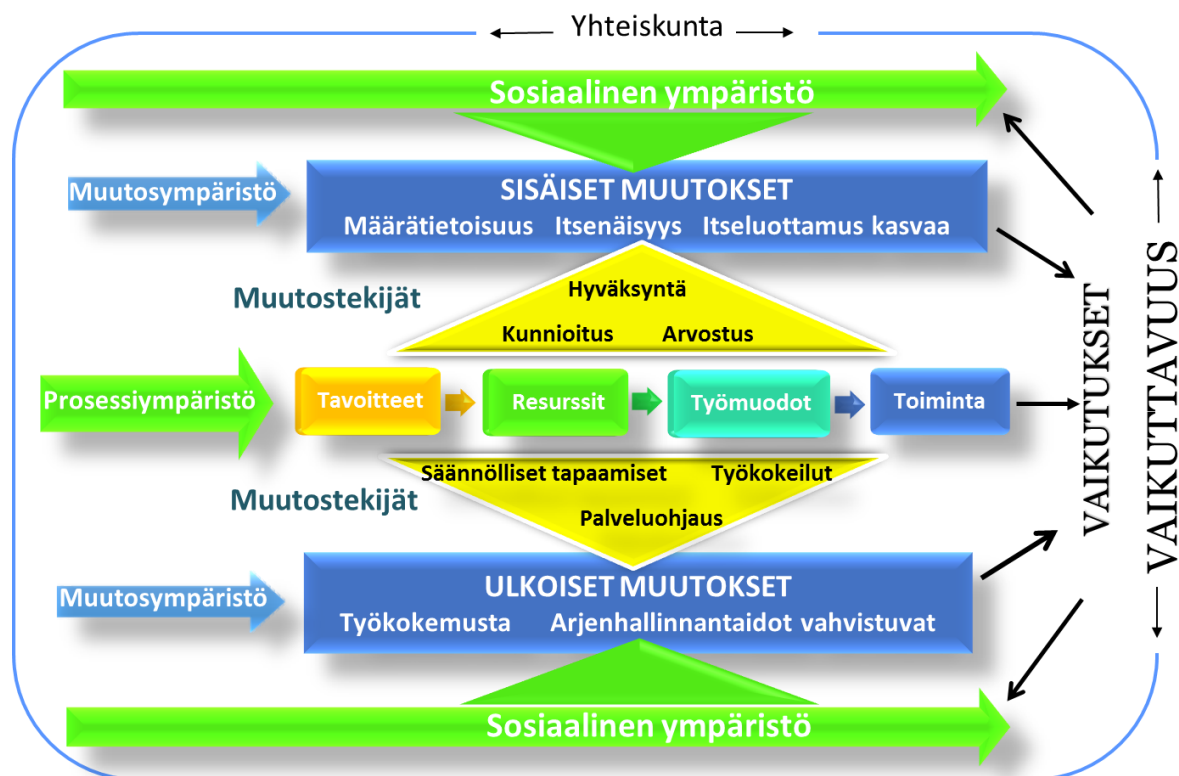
Yhteiskunta

Sosiaalinen ympäristö

Muutosympäristö

SISÄISET MUUTOKSET
Määrätietoisuus Itsenäisyys Itseluottamus kasvaa

Muutostekijät

Hyväksyntä
Kunnioitus Arvostus

Prosessiympäristö

Tavoitteet
Resurssit
Työmuodot
Toiminta

Säännölliset tapaamiset Työkokeilut
Palveluohjaus

Muutostekijät

Muutosympäristö

ULKOISET MUUTOKSET
Työkokemusta Arjenhallinnantaidot vahvistuvat

Sosiaalinen ympäristö

VAIKUTUKSET

VAIKUTTAVUUS